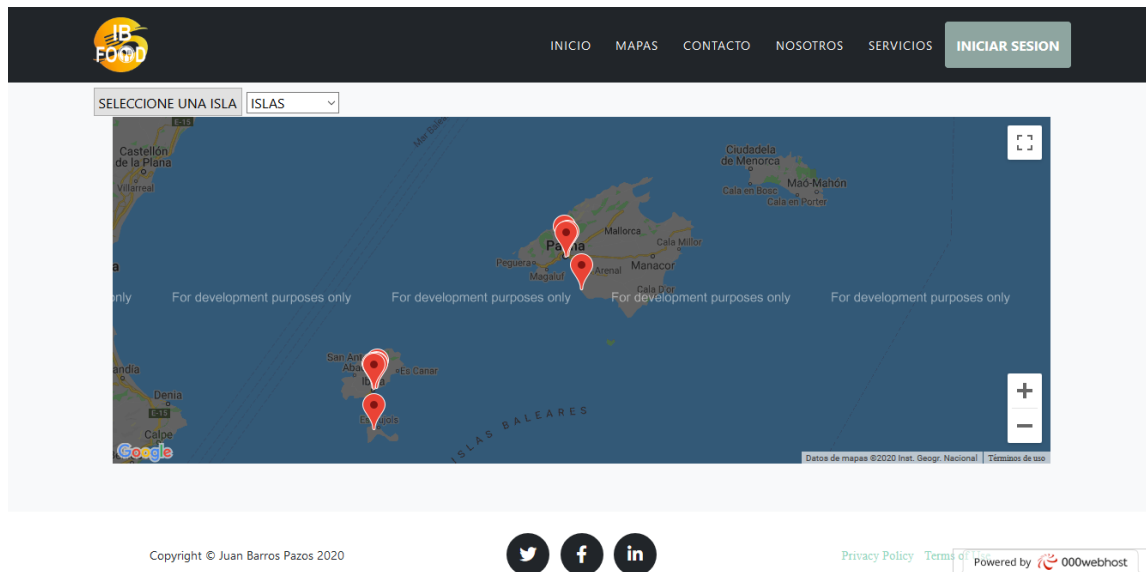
IB FOOD

INICIO MAPAS CONTACTO NOSOTROS SERVICIOS INICIAR SESION

SELECCIONE UNA ISLA ISLAS

Castellón de la Plana
Vilarreal
E-15
Ciudadela de Menorca
Maó-Mahón
Cala en Bosc
Cala en Porter
Mallorca
Palma
Cala Millor
Peguera
Magaluf
Arenal
Manacor
Cala d'Or
nly For development purposes only For development purposes only For development purposes only For development purposes only
San Antonio Abad
Es Canar
Ibiza
Eivissa
Gandia
Denia
E-15
Calpe
ISLAS BALEARES
Google
Datos de mapas ©2020 Inst. Geogr. Nacional Términos de uso

Copyright © Juan Barros Pazos 2020

Privacy Policy Terms of Use

Powered by 000webhost